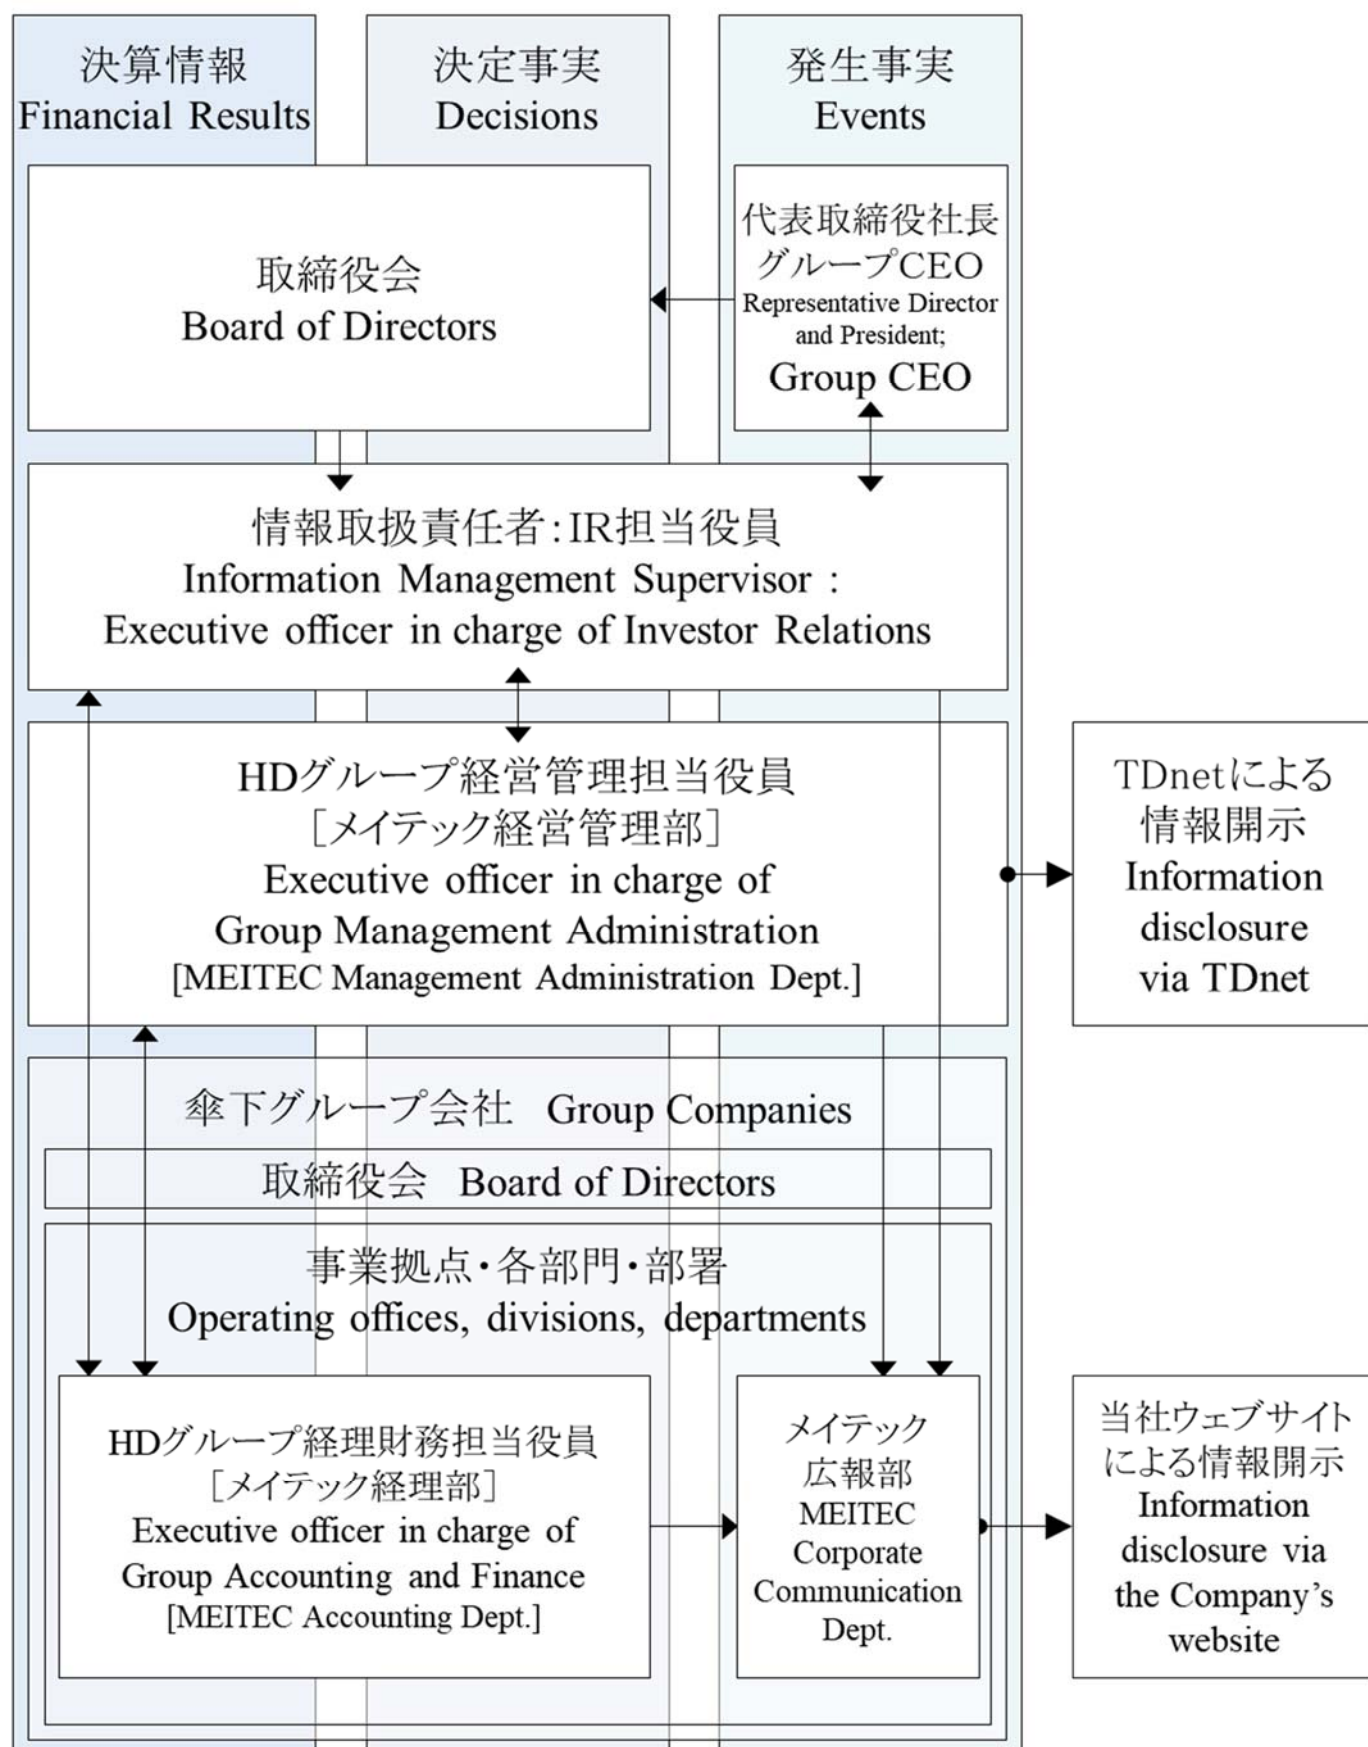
決算情報
Financial Results

決定事実
Decisions

発生事実
Events

取締役会
Board of Directors

代表取締役社長
グループCEO
Representative Director and President;
Group CEO

情報取扱責任者:IR担当役員
Information Management Supervisor :
Executive officer in charge of Investor Relations

HDグループ経営管理担当役員
［メイテック経営管理部］
Executive officer in charge of
Group Management Administration
[MEITEC Management Administration Dept.]

TDnetによる
情報開示
Information disclosure via TDnet

傘下グループ会社 Group Companies

取締役会 Board of Directors

事業拠点・各部門・部署
Operating offices, divisions, departments

HDグループ経理財務担当役員
［メイテック経理部］
Executive officer in charge of
Group Accounting and Finance
[MEITEC Accounting Dept.]

メイテック
広報部
MEITEC
Corporate
Communication
Dept.

当社ウェブサイト
による情報開示
Information disclosure via the Company's website